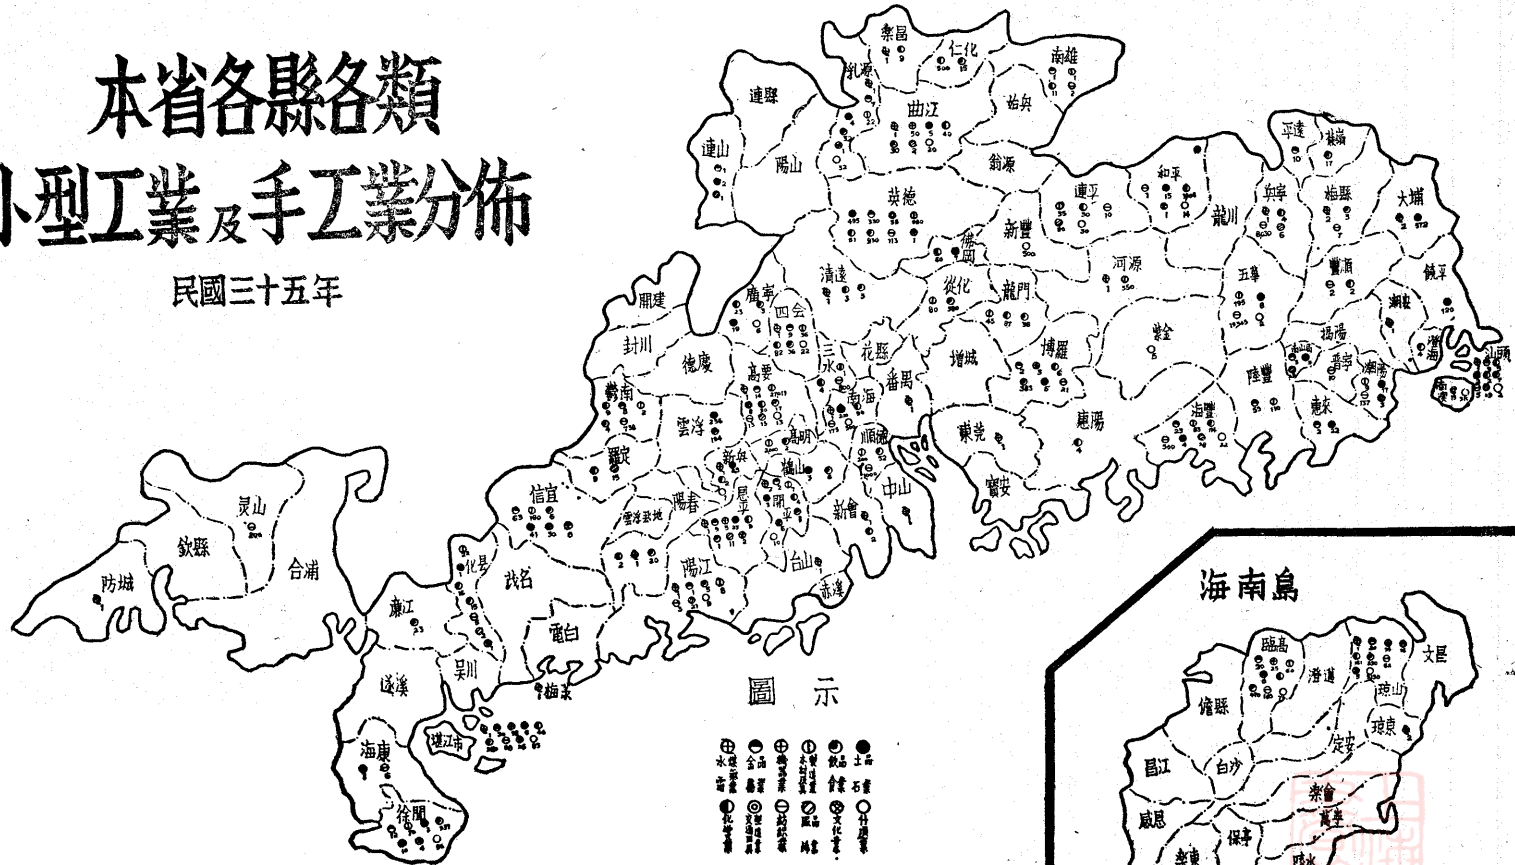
本省各縣各類
小型工業及手工業分佈

民國三十五年

樂昌
仁化
南雄
乳源
始興
連縣
曲江
連山
陽山
翁源
英德
連平
和平
平遠
蕉嶺
興寧
梅縣
大埔
新豐
龍川
清遠
佛岡
河源
五華
豐順
饒平
開建
廣寧
從化
龍門
四會
潮安
封川
三水
花縣
紫金
揭陽
德慶
高要
增城
博羅
普寧
潮陽
澄海
汕頭
鬱南
番禺
陸豐
南海
惠陽
惠來
雲浮
高明
順德
東莞
海豐
羅定
新興
鶴山
中山
寶安
信宜
陽春
恩平
開平
新會
靈山
欽縣
合浦
化縣
茂名
陽江
台山
赤溪
防城
廉江
電白
吳川
梅菉
遂溪
湛江市
海康
徐聞

海南島
臨高
澄邁
文昌
儋縣
瓊山
瓊東
定安
昌江
白沙
樂會
感恩
保亭

圖示